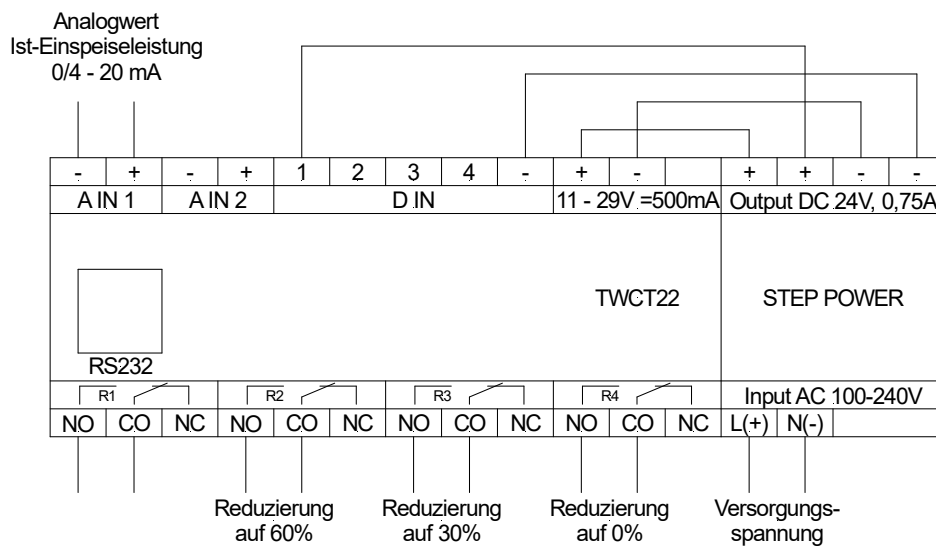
Analogwert
Ist-Einspeiseleistung
0/4 - 20 mA

| - | + | - | + | 1 | 2 | 3 | 4 | - | + | - | | + | + | - | - |
|---|---|---|---|---|---|---|---|---|---|---|---|---|---|---|---|
| A IN 1 | | A IN 2 | | D IN | | | | | 11 - 29V =500mA | | | Output DC 24V, 0,75A | | | |

RS232

TWCT22

STEP POWER

R1 R2 R3 R4

Input AC 100-240V

| NO | CO | NC | NO | CO | NC | NO | CO | NC | NO | CO | NC | L(+) | N(-) |
|---|---|---|---|---|---|---|---|---|---|---|---|---|---|

Reduzierung auf 60%

Reduzierung auf 30%

Reduzierung auf 0%

Versorgungsspannung